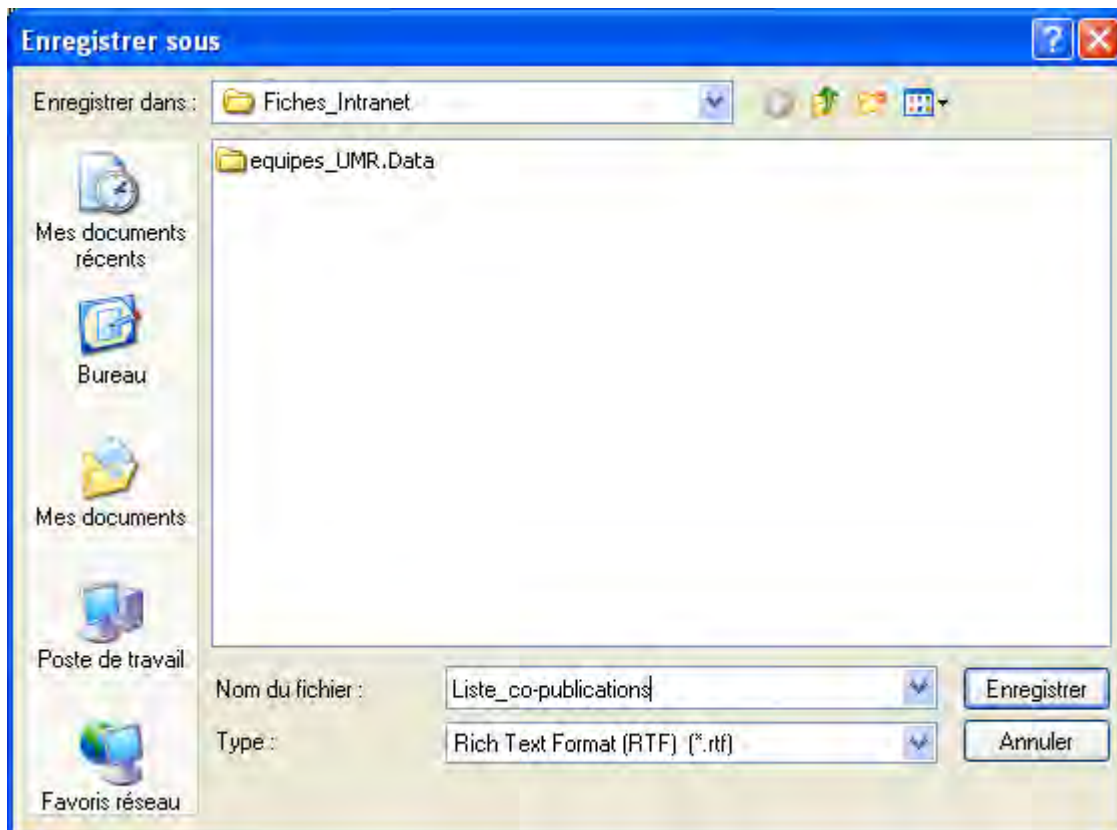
Enregistrer sous

Enregistrer dans : Fiches_Intranet

equipes_UMR.Data

Mes documents récents

Bureau

Mes documents

Poste de travail

Favoris réseau

Nom du fichier : Liste_co-publications

Type : Rich Text Format (RTF) (*.rtf)

Enregistrer

Annuler